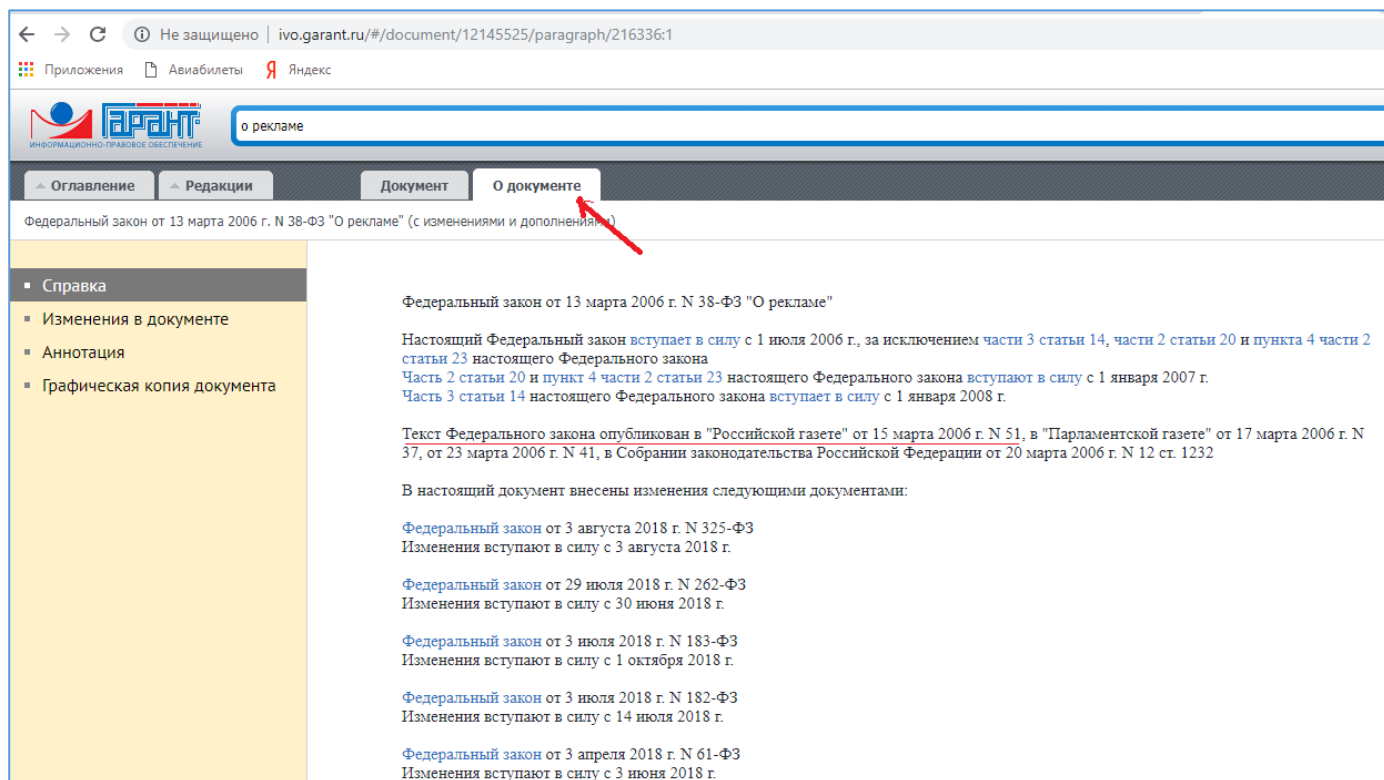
Не защищено | ivo.garant.ru/#/document/12145525/paragraph/216336:1

Приложения Авиабилеты Яндекс

ГАРАНТ
ИНФОРМАЦИОННО-ПРАВОВОЕ ОБЕСПЕЧЕНИЕ

о рекламе

Оглавление Редакции Документ О документе

Федеральный закон от 13 марта 2006 г. N 38-ФЗ "О рекламе" (с изменениями и дополнениями)

Справка
Изменения в документе
Аннотация
Графическая копия документа

Федеральный закон от 13 марта 2006 г. N 38-ФЗ "О рекламе"

Настоящий Федеральный закон вступает в силу с 1 июля 2006 г., за исключением части 3 статьи 14, части 2 статьи 20 и пункта 4 части 2 статьи 23 настоящего Федерального закона
Часть 2 статьи 20 и пункт 4 части 2 статьи 23 настоящего Федерального закона вступают в силу с 1 января 2007 г.
Часть 3 статьи 14 настоящего Федерального закона вступает в силу с 1 января 2008 г.

Текст Федерального закона опубликован в "Российской газете" от 15 марта 2006 г. N 51, в "Парламентской газете" от 17 марта 2006 г. N 37, от 23 марта 2006 г. N 41, в Собрании законодательства Российской Федерации от 20 марта 2006 г. N 12 ст. 1232

В настоящий документ внесены изменения следующими документами:

Федеральный закон от 3 августа 2018 г. N 325-ФЗ
Изменения вступают в силу с 3 августа 2018 г.

Федеральный закон от 29 июля 2018 г. N 262-ФЗ
Изменения вступают в силу с 30 июня 2018 г.

Федеральный закон от 3 июля 2018 г. N 183-ФЗ
Изменения вступают в силу с 1 октября 2018 г.

Федеральный закон от 3 июля 2018 г. N 182-ФЗ
Изменения вступают в силу с 14 июля 2018 г.

Федеральный закон от 3 апреля 2018 г. N 61-ФЗ
Изменения вступают в силу с 3 июня 2018 г.